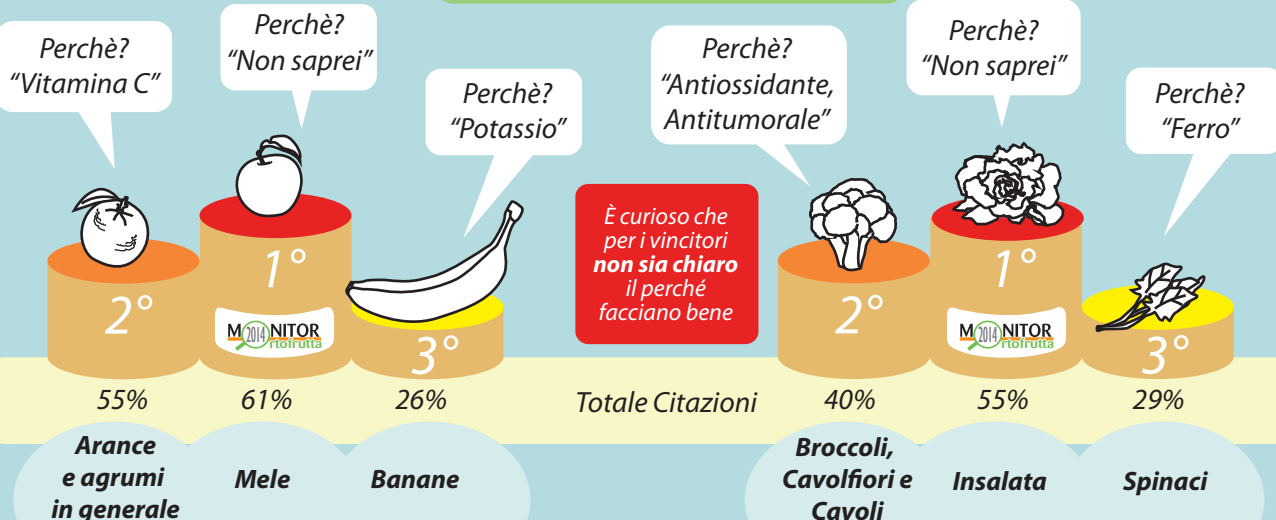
Perchè?
"Vitamina C"

Perchè?
"Non saprei"

Perchè?
"Potassio"

Perchè?
"Antiossidante, Antitumorale"

Perchè?
"Non saprei"

Perchè?
"Ferro"

2°

1°

MONITOR 2014 ortofrutta

3°

È curioso che per i vincitori **non sia chiaro** il perché facciano bene

2°

1°

MONITOR 2014 ortofrutta

3°

55%

61%

26%

Totale Citazioni

40%

55%

29%

Arance e agrumi in generale

Mele

Banane

Broccoli, Cavolfiori e Cavoli

Insalata

Spinaci